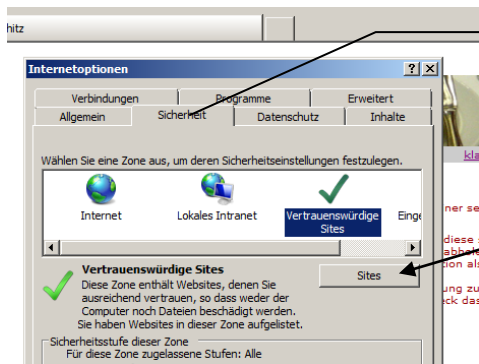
hitz

Internetoptionen

? X

Verbindungen | Programme | Erweitert

Allgemein | Sicherheit | Datenschutz | Inhalte

Wählen Sie eine Zone aus, um deren Sicherheitseinstellungen festzulegen.

Internet | Lokales Intranet | Vertrauenswürdige Sites | Einge

Vertrauenswürdige Sites

Diese Zone enthält Websites, denen Sie ausreichend vertrauen, so dass weder der Computer noch Dateien beschädigt werden. Sie haben Websites in dieser Zone aufgelistet.

Sites

Sicherheitsstufe dieser Zone

Für diese Zone zugelassene Stufen: Alle

kla

ner se

diese
abbel
ion al

ung zu
eck da